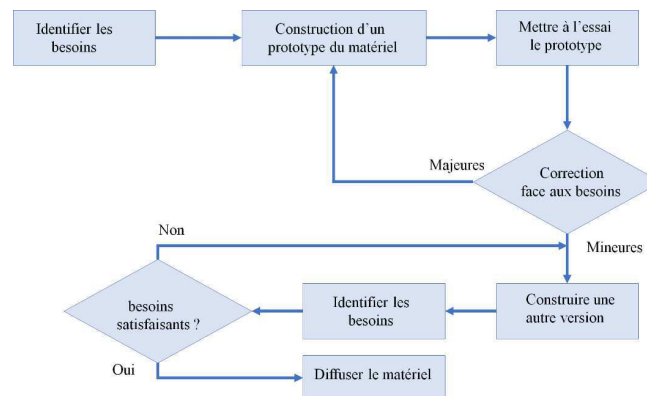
Identifier les besoins

Construction d'un prototype du matériel

Mettre à l'essai le prototype

Majeures

Correction face aux besoins

Non

Mineures

besoins satisfaisants ?

Identifier les besoins

Construire une autre version

Oui

Diffuser le matériel